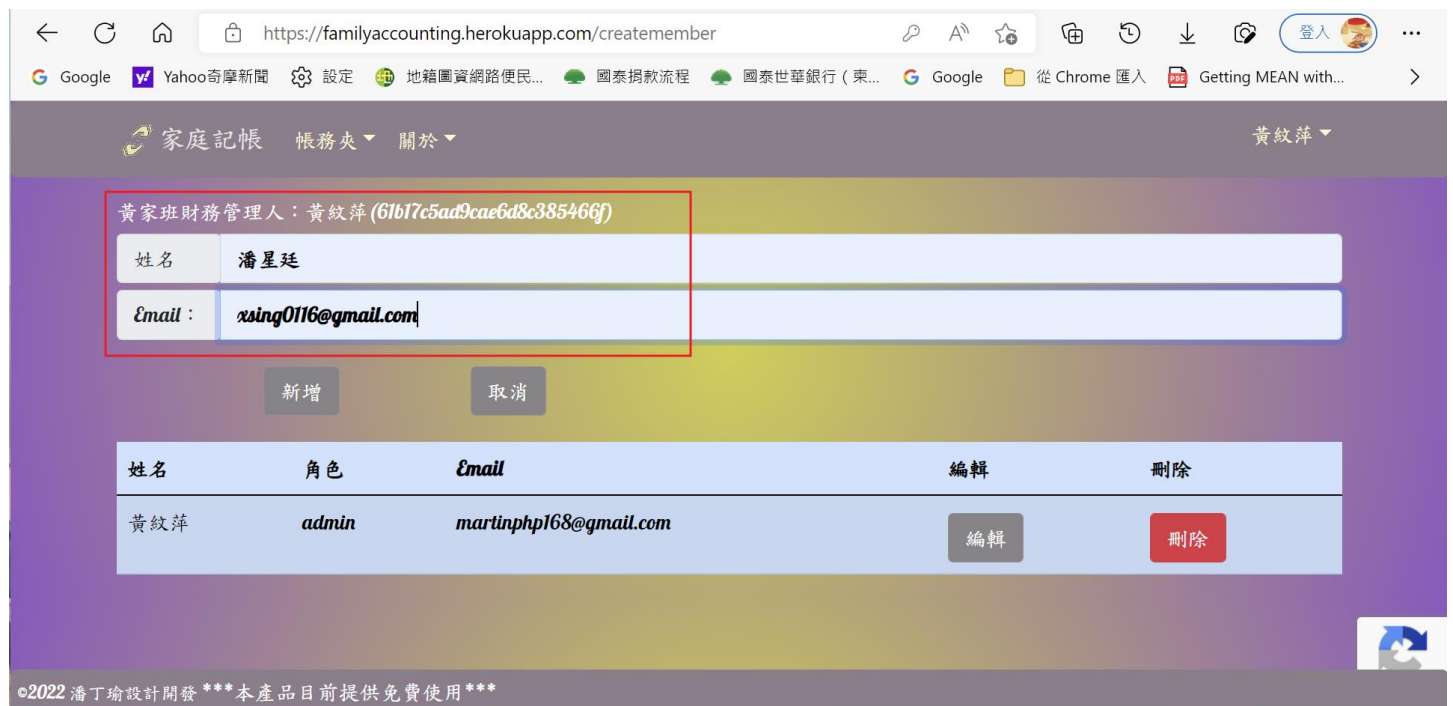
https://familyaccounting.herokuapp.com/createmember

登入

Google Yahoo奇摩新聞 設定 地籍圖資網路便民... 國泰捐款流程 國泰世華銀行（東... Google 從 Chrome 匯入 Getting MEAN with...

家庭記帳 帳務夾 關於 黃紋萍

黃家班財務管理人：黃紋萍 (61b17c5ad9cae6d8c385466f)

姓名 潘星廷

Email： xsing0116@gmail.com

新增 取消

| 姓名 | 角色 | Email | 編輯 | 刪除 |
|---|---|---|---|---|
| 黃紋萍 | admin | martinphp168@gmail.com | 編輯 | 刪除 |

©2022 潘丁瑜設計開發 ***本產品目前提供免費使用***